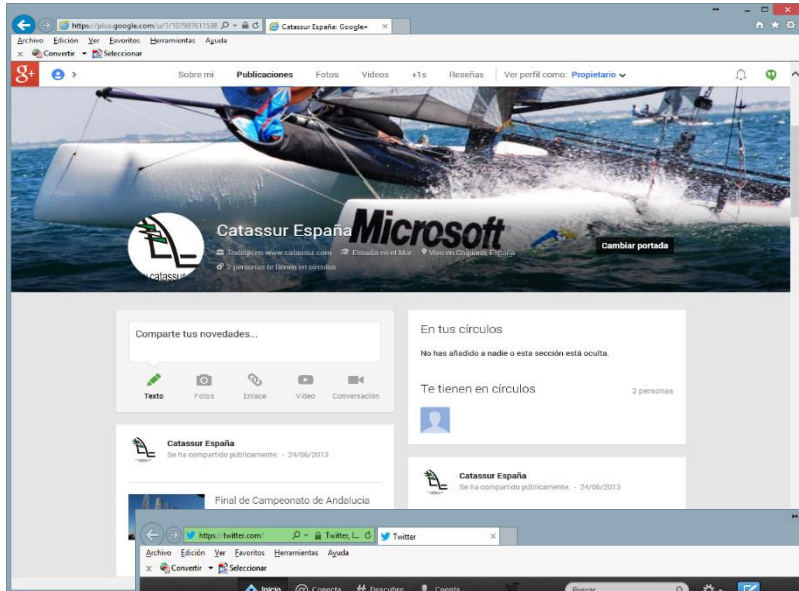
https://plus.google.com/u/1/107987611538 Catassur España: Google+

Archivo Edición Ver Favoritos Herramientas Ayuda

Convertir Seleccionar

Sobre mí Publicaciones Fotos Videos +1s Reseñas Ver perfil como: Propietario

Catassur España

Microsoft

Trabajo en www.catassur.com Estudió en el Mar Vivo en Chipiona, España

2 personas te tienen en círculos

Cambiar portada

catassur

Comparte tus novedades...

Texto Fotos Enlace Vídeo Conversación

En tus círculos

No has añadido a nadie o esta sección está oculta.

Te tienen en círculos

2 personas

Catassur España

Se ha compartido públicamente. - 24/06/2013

Final de Campeonato de Andalucía

Catassur España

Se ha compartido públicamente. - 24/06/2013

https://twitter.com/ Twitter, I... Twitter

Archivo Edición Ver Favoritos Herramientas Ayuda

Convertir Seleccionar

Inicio Conecta Descubre Cuenta Buscar